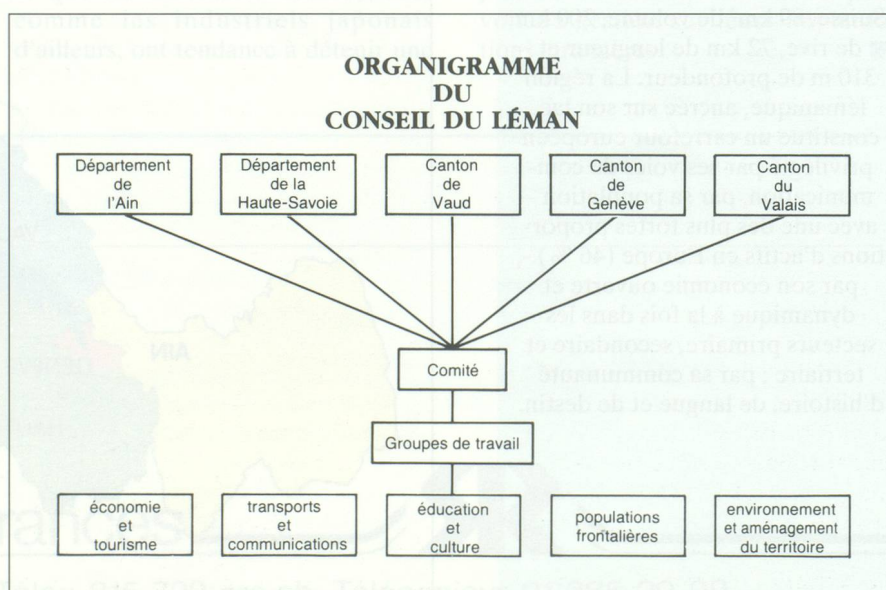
ORGANIGRAMME
DU
CONSEIL DU LÉMAN

Département de l'Ain

Département de la Haute-Savoie

Canton de Vaud

Canton de Genève

Canton du Valais

Comité

Groupes de travail

économie et tourisme

transports et communications

éducation et culture

populations frontalières

environnement et aménagement du territoire